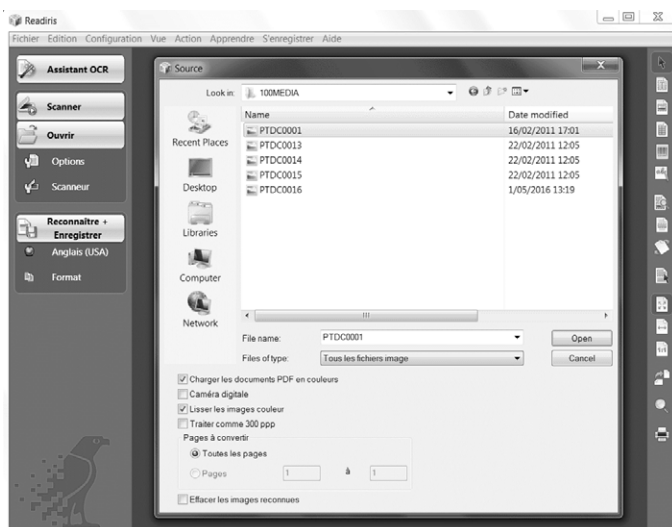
Readiris

Fichier Edition Configuration Vue Action Apprendre S'enregistrer Aide

Assistant OCR

Scanner

Ouvrir

Options

Scanneur

Reconnaître + Enregistrer

Anglais (USA)

Format

Source

Look in: 100MEDIA

Recent Places

Desktop

Libraries

Computer

Network

| Name | Date modified |
|---|---|
| PTDC0001 | 16/02/2011 17:01 |
| PTDC0013 | 22/02/2011 12:05 |
| PTDC0014 | 22/02/2011 12:05 |
| PTDC0015 | 22/02/2011 12:05 |
| PTDC0016 | 1/05/2016 13:19 |

File name: PTDC0001

Files of type: Tous les fichiers image

Open

Cancel

Charger les documents PDF en couleurs

Caméra digitale

Lisser les images couleur

Traiter comme 300 ppp

Pages à convertir

Toutes les pages

Pages 1 à 1

Effacer les images reconnues